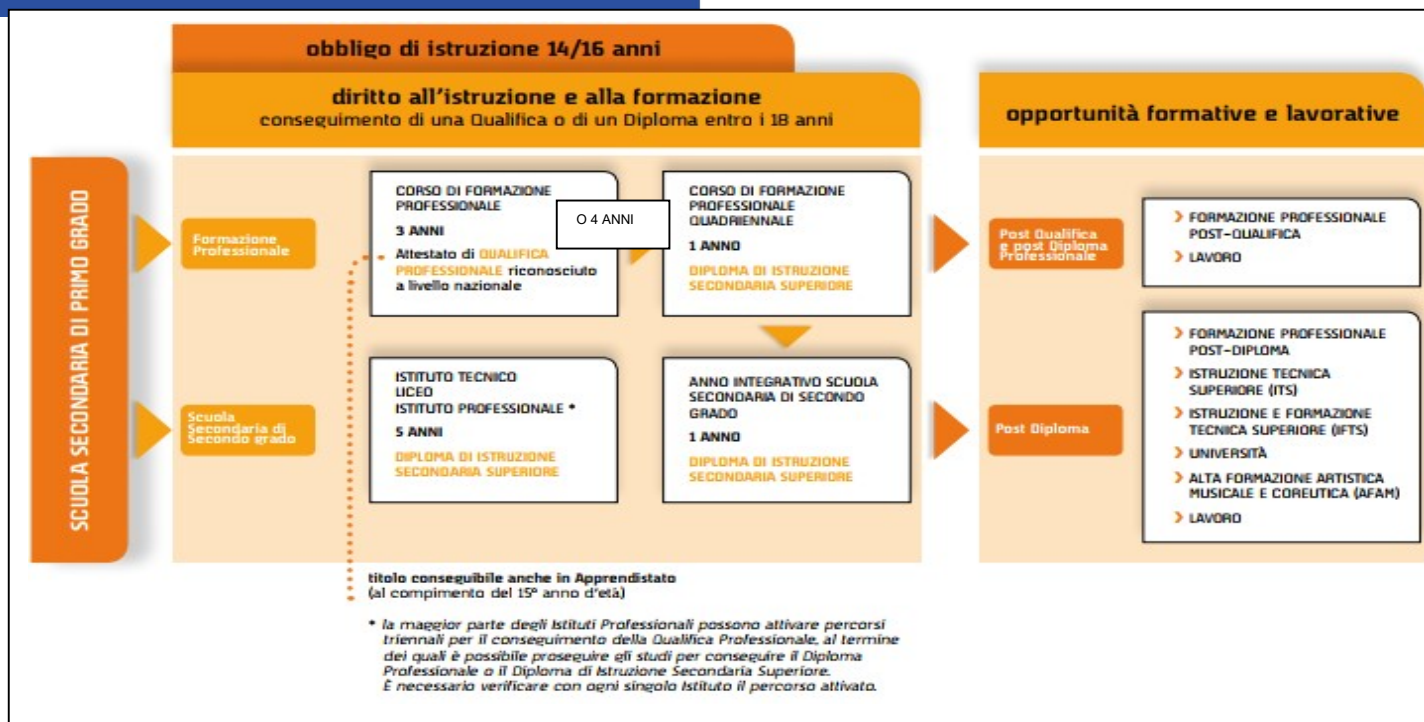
obbligo di istruzione 14/16 anni

diritto all'istruzione e alla formazione
conseguimento di una Qualifica o di un Diploma entro i 18 anni

opportunità formative e lavorative

SCUOLA SECONDARIA DI PRIMO GRADO

Formazione Professionale

CORSO DI FORMAZIONE PROFESSIONALE
3 ANNI
O 4 ANNI
Attestato di QUALIFICA PROFESSIONALE riconosciuto a livello nazionale

CORSO DI FORMAZIONE PROFESSIONALE QUADRIENNALE
1 ANNO
DIPLOMA DI ISTRUZIONE SECONDARIA SUPERIORE

Post Qualifica e post Diploma Professionale

› FORMAZIONE PROFESSIONALE POST-QUALIFICA
› LAVORO

Scuola Secondaria di Secondo grado

ISTITUTO TECNICO
LICEO
ISTITUTO PROFESSIONALE *
5 ANNI
DIPLOMA DI ISTRUZIONE SECONDARIA SUPERIORE

ANNO INTEGRATIVO SCUOLA SECONDARIA DI SECONDO GRADO
1 ANNO
DIPLOMA DI ISTRUZIONE SECONDARIA SUPERIORE

Post Diploma

› FORMAZIONE PROFESSIONALE POST-DIPLOMA
› ISTRUZIONE TECNICA SUPERIORE (ITS)
› ISTRUZIONE E FORMAZIONE TECNICA SUPERIORE (IFTS)
› UNIVERSITÀ
› ALTA FORMAZIONE ARTISTICA MUSICALE E COREUTICA (AFAM)
› LAVORO

titolo conseguibile anche in Apprendistato
(al compimento del 15° anno d'età)

* la maggior parte degli Istituti Professionali possono attivare percorsi triennali per il conseguimento della Qualifica Professionale, al termine dei quali è possibile proseguire gli studi per conseguire il Diploma Professionale o il Diploma di Istruzione Secondaria Superiore.
È necessario verificare con ogni singolo Istituto il percorso attivato.